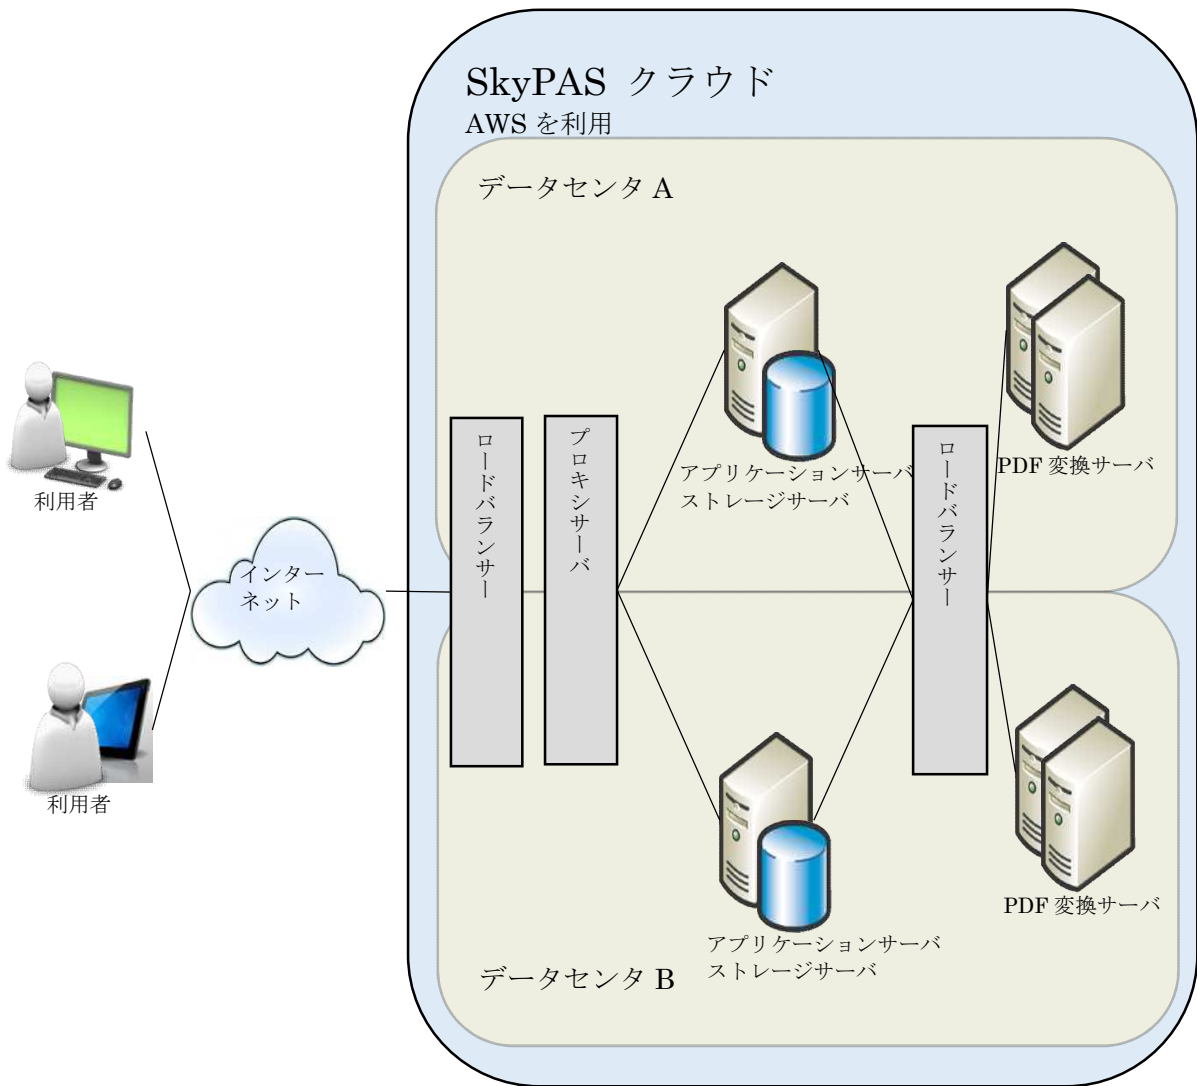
SkyPAS クラウド
AWS を利用

データセンタ A

利用者

利用者

インターネット

ロードバランサー

プロキシサーバ

アプリケーションサーバ
ストレージサーバ

ロードバランサー

PDF 変換サーバ

アプリケーションサーバ
ストレージサーバ

PDF 変換サーバ

データセンタ B